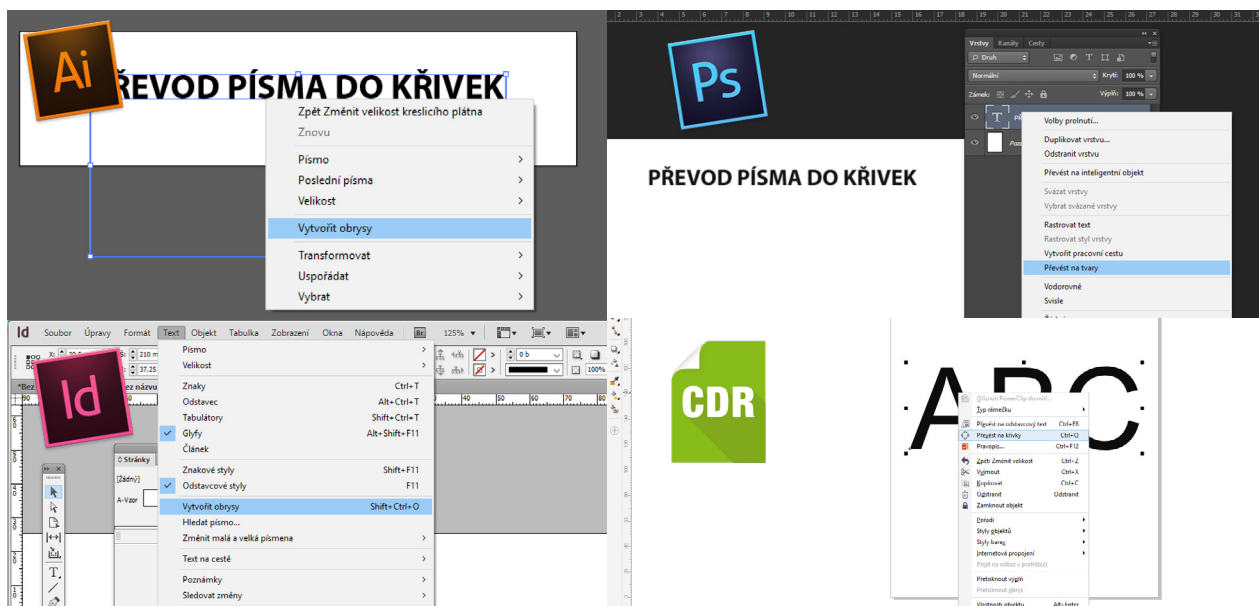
Ai
ŘEVOD PÍSMA DO KŘIVEK
Zpět Změnit velikost kreslicího plátna
Znovu
Písmo
Poslední písma
Velikost
Vytvořit obrysy
Transformovat
Uspořádat
Vybrat

Ps
Vrstvy Kanály Cesty
Druh
Normální
Krytí: 100 %
Zámek:
Výplň: 100 %
PŘEVOD PÍSMA DO KŘIVEK
Volby prolnutí...
Duplikovat vrstvu...
Odstranit vrstvu
Převést na inteligentní objekt
Svázat vrstvy
Vybrat svázané vrstvy
Rastrovat text
Rastrovat styl vrstvy
Vytvořit pracovní cestu
Převést na tvary
Vodorovně
Svisle

Id
Soubor Úpravy Formát Text Objekt Tabulka Zobrazení Okna Nápověda
125%
*Bez názvu
Stránky
[Žádný]
A-Vzor
Písmo
Velikost
Znaky Ctrl+T
Odstavec Alt+Ctrl+T
Tabulátory Shift+Ctrl+T
Glyfy Alt+Shift+F11
Článek
Znakové styly Shift+F11
Odstavcové styly F11
Vytvořit obrysy Shift+Ctrl+O
Hledat písmo...
Změnit malá a velká písmena
Text na cestě
Poznámky
Sledovat změny

CDR
ABC
Ořezové PowerClip obsahu
Typ rámečku
Převést na odstavcový text Ctrl+F8
Převést na křivky Ctrl+Q
Pravopis... Ctrl+F12
Zpět Změnit velikost Ctrl+Z
Vyjmout Ctrl+X
Kopírovat Ctrl+C
Odstranit Odstranit
Zamknout objekt
Pořadí
Styly objektů
Styly barev
Internetová propojení
Přejít na odkaz v prohlížeči
Přetisknout výplň
Přetisknout obrys
Vlastnosti objektu Alt+Enter